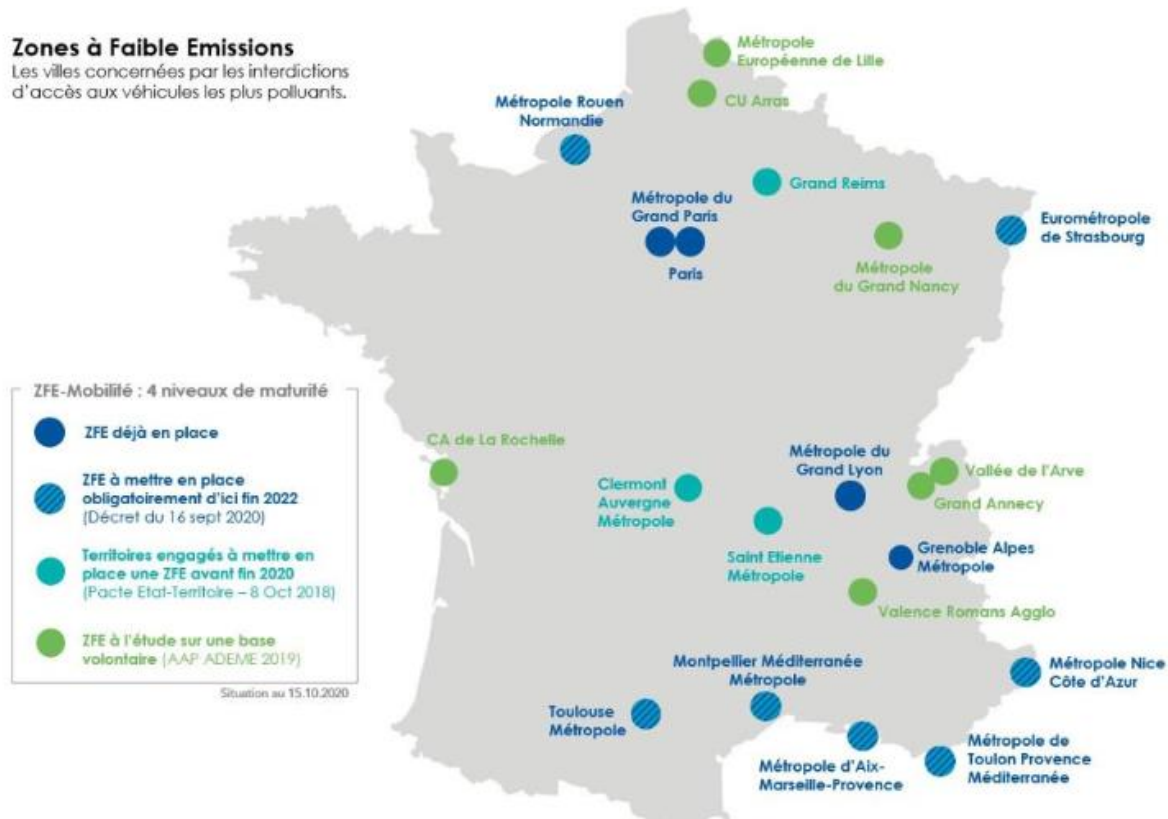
Zones à Faible Emissions
Les villes concernées par les interdictions d'accès aux véhicules les plus polluants.

Métropole Européenne de Lille

CU Arras

Métropole Rouen Normandie

Grand Reims

Métropole du Grand Paris

Paris

Eurométropole de Strasbourg

Métropole du Grand Nancy

ZFE-Mobilité : 4 niveaux de maturité

ZFE déjà en place

ZFE à mettre en place obligatoirement d'ici fin 2022 (Décret du 16 sept 2020)

Territoires engagés à mettre en place une ZFE avant fin 2020 (Pacte Etat-Territoire – 8 Oct 2018)

ZFE à l'étude sur une base volontaire (AAP ADEME 2019)

Situation au 15.10.2020

CA de La Rochelle

Clermont Auvergne Métropole

Métropole du Grand Lyon

Vallée de l'Arve

Grand Annecy

Saint Etienne Métropole

Grenoble Alpes Métropole

Valence Romans Agglo

Montpellier Méditerranée Métropole

Métropole Nice Côte d'Azur

Toulouse Métropole

Métropole d'Aix-Marseille-Provence

Métropole de Toulon Provence Méditerranée